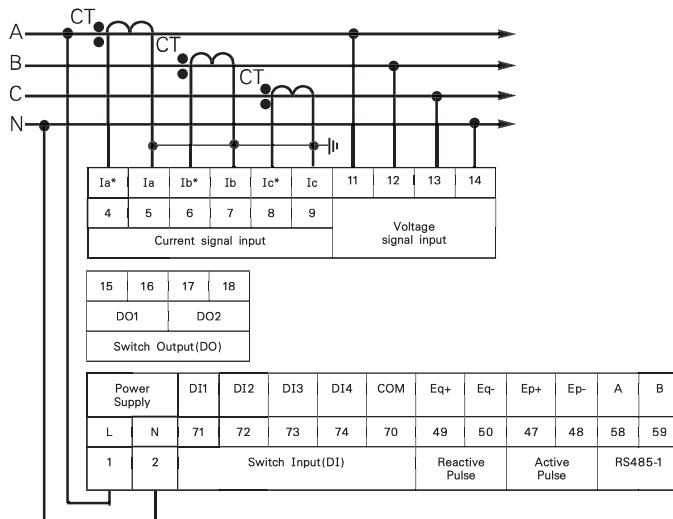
A
B
C
N
CT
CT
CT

| Ia* | Ia | Ib* | Ib | Ic* | Ic | 11 | 12 | 13 | 14 |
|---|---|---|---|---|---|---|---|---|---|
| 4 | 5 | 6 | 7 | 8 | 9 | Voltage signal input | | | |
| Current signal input | | | | | | | | | |

| 15 | 16 | 17 | 18 |
|---|---|---|---|
| DO1 | | DO2 | |
| Switch Output(DO) | | | |

| Power Supply | | DI1 | DI2 | DI3 | DI4 | COM | Eq+ | Eq- | Ep+ | Ep- | A | B |
|---|---|---|---|---|---|---|---|---|---|---|---|---|
| L | N | 71 | 72 | 73 | 74 | 70 | 49 | 50 | 47 | 48 | 58 | 59 |
| 1 | 2 | Switch Input(DI) | | | | | Reactive Pulse | | Active Pulse | | RS485-1 | |